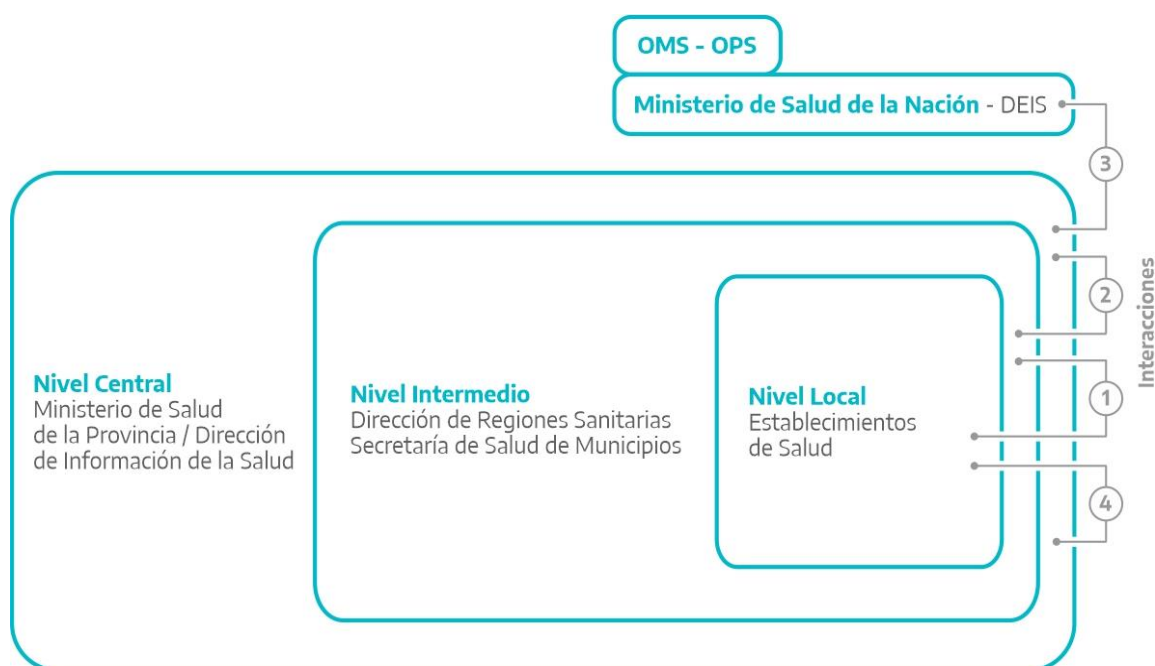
OMS - OPS

Ministerio de Salud de la Nación - DEIS

3

2

Interacciones

1

4

Nivel Central
Ministerio de Salud de la Provincia / Dirección de Información de la Salud

Nivel Intermedio
Dirección de Regiones Sanitarias
Secretaría de Salud de Municipios

Nivel Local
Establecimientos de Salud